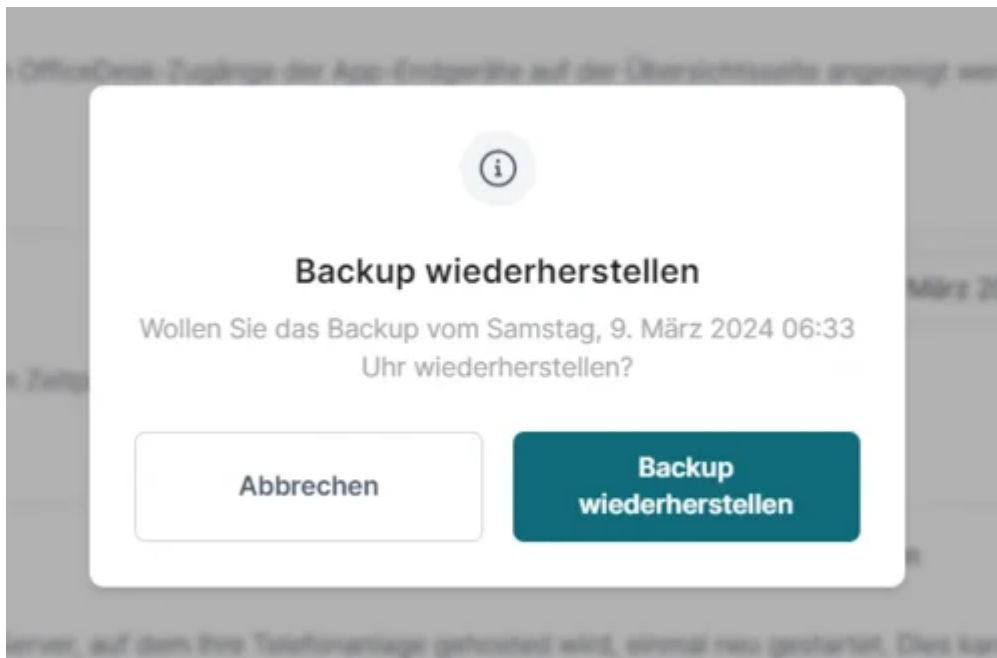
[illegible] OfficeDesk-Zugänge der App-Endgeräte auf der Übersichtsseite angezeigt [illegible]

Backup wiederherstellen

Wollen Sie das Backup vom Samstag, 9. März 2024 06:33 Uhr wiederherstellen?

Abbrechen

Backup wiederherstellen

März 2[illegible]

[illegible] Zeitp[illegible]

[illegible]erver, auf dem Ihre Telefonanlage gehostet wird, einmal neu gestartet. Dies ka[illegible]